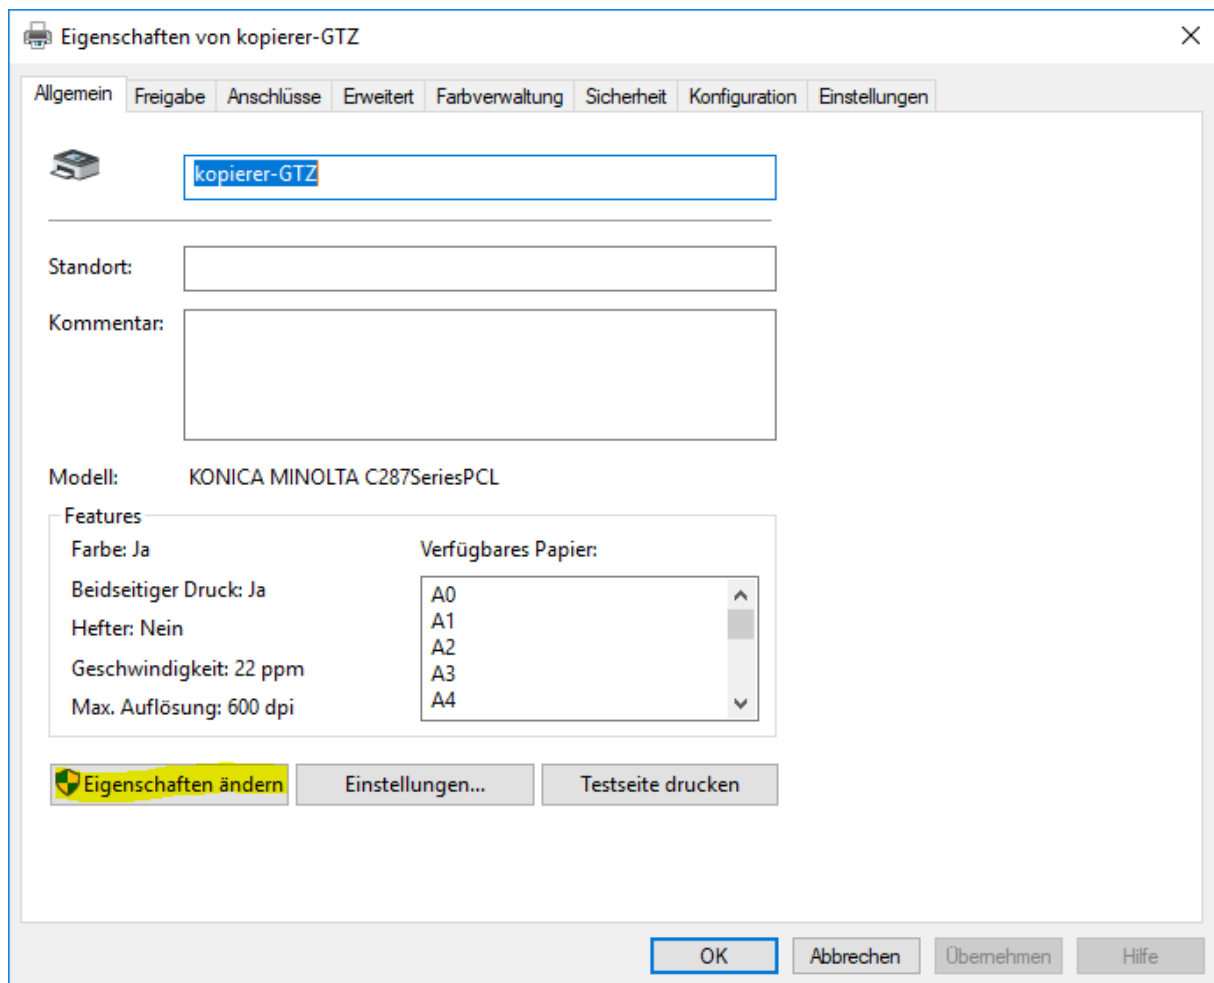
Eigenschaften von kopierer-GTZ

Allgemein | Freigabe | Anschlüsse | Erweitert | Farbverwaltung | Sicherheit | Konfiguration | Einstellungen

kopierer-GTZ

Standort:

Kommentar:

Modell: KONICA MINOLTA C287SeriesPCL

Features

Farbe: Ja

Beidseitiger Druck: Ja

Hefter: Nein

Geschwindigkeit: 22 ppm

Max. Auflösung: 600 dpi

Verfügbares Papier:

A0
A1
A2
A3
A4

Eigenschaften ändern | Einstellungen... | Testseite drucken

OK | Abbrechen | Übernehmen | Hilfe